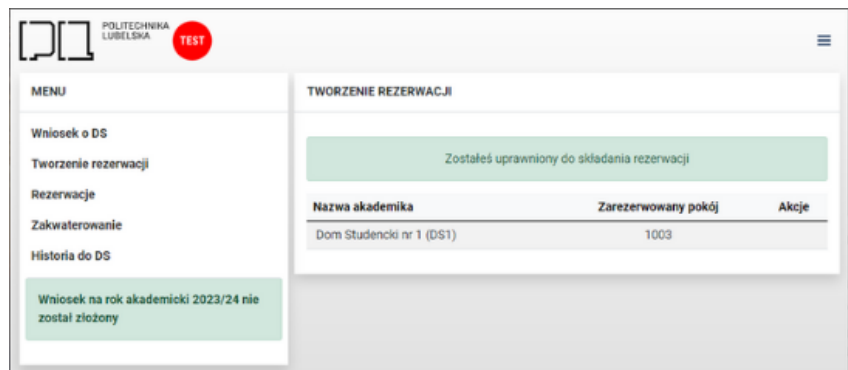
POLITECHNIKA LUBELSKA TEST

MENU

Wniosek o DS

Tworzenie rezerwacji

Rezerwacje

Zakwaterowanie

Historia do DS

Wniosek na rok akademicki 2023/24 nie został złożony

TWORZENIE REZERWACJI

Zostałeś uprawniony do składania rezerwacji

| Nazwa akademika | Zarezerwowany pokój | Akcje |
|---|---|---|
| Dom Studencki nr 1 (DS1) | 1003 | |